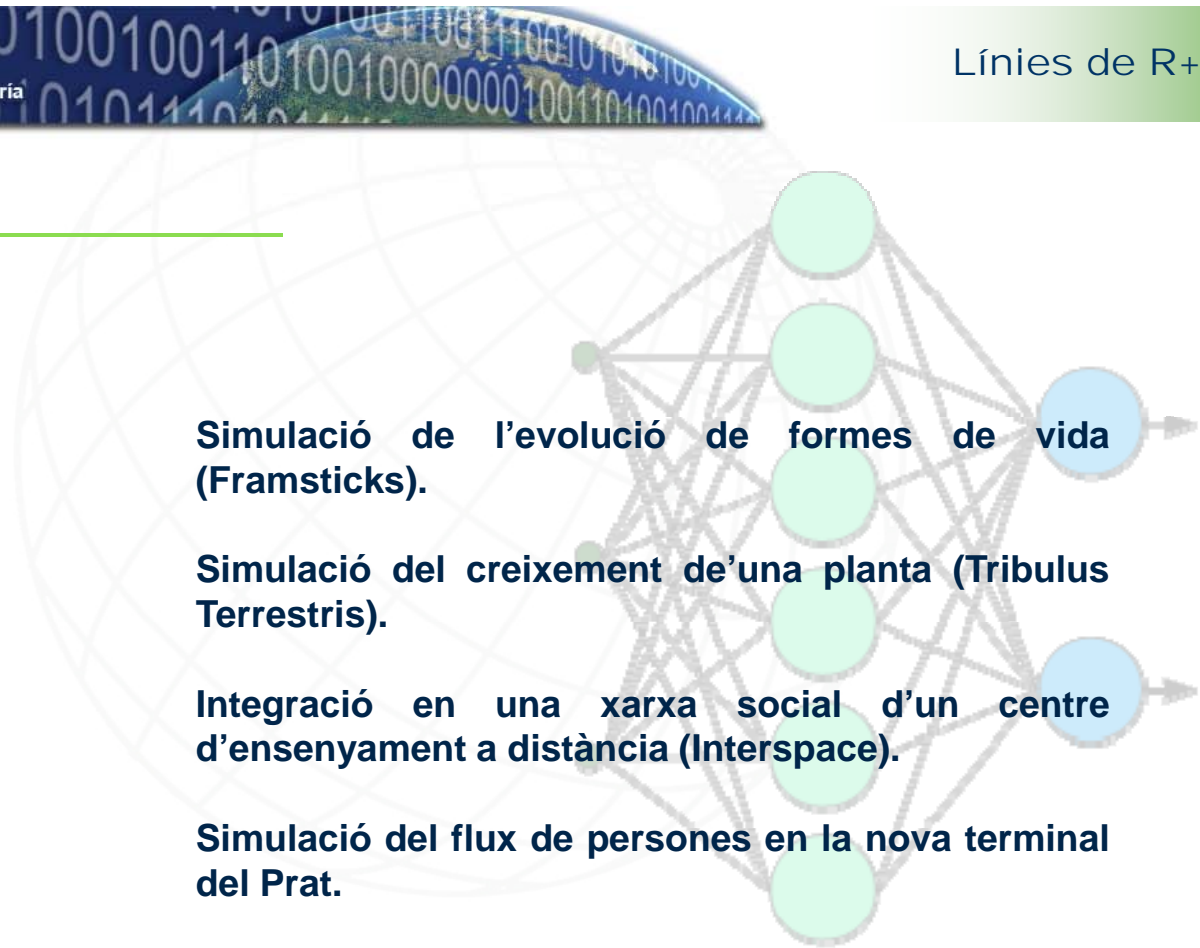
ria

Línies de R+

Simulació de l'evolució de formes de vida (Framsticks).

Simulació del creixement de'una planta (Tribulus Terrestris).

Integració en una xarxa social d'un centre d'ensenyament a distància (Interspace).

Simulació del flux de persones en la nova terminal del Prat.